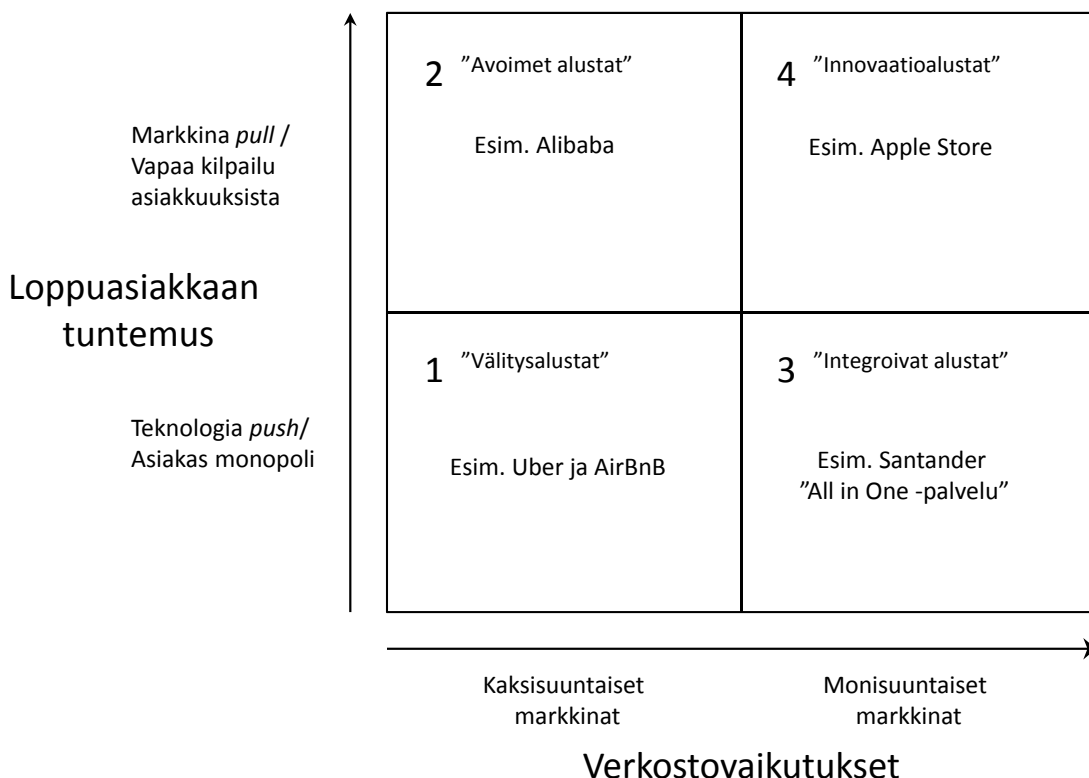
Markkina *pull* / Vapaa kilpailu asiakkuuksista

Loppuasiakkaan tuntemus

Teknologia *push*/ Asiakas monopoli

2 ”Avoimet alustat”

Esim. Alibaba

4 ”Innovaatioalustat”

Esim. Apple Store

1 ”Välitysalustat”

Esim. Uber ja AirBnB

3 ”Integroivat alustat”

Esim. Santander ”All in One -palvelu”

Kaksisuuntaiset markkinat

Monisuuntaiset markkinat

Verkostovaikutukset